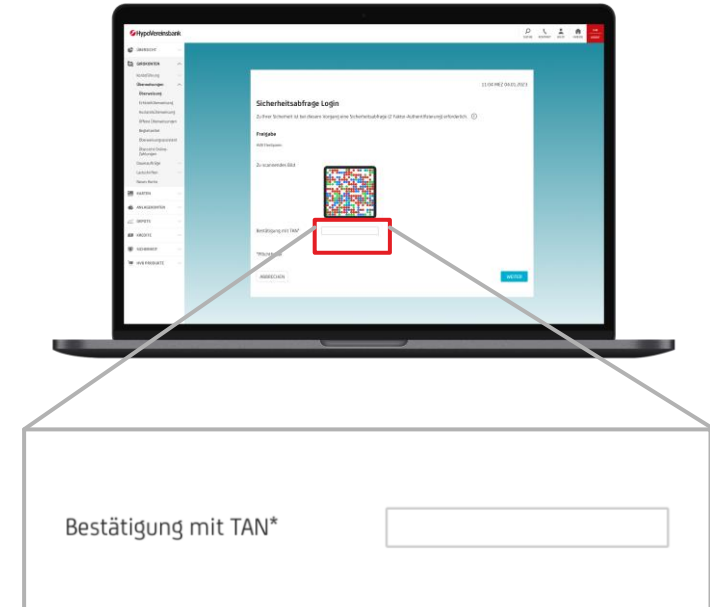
HypoVereinsbank

ÜBERSICHT
GIROKONTEN
Kontoführung
Überweisungen
Überweisung
Echtzeitüberweisung
Auslandsüberweisung
Offene Überweisungen
Daueraufträge
Lastschriften
KARTEN
ANLAGEKONTEN
DEPOTS
KREDITE
POSTBOX
HVB PRODUKTE

SUCHE KONTAKT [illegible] ABMELDEN

11:00 MEZ 00.01.2023

Sicherheitsabfrage Login

Zu Ihrer Sicherheit ist bei diesem Vorgang eine Sicherheitsabfrage (2 Faktor Authentifizierung) erforderlich.

Freigabe

HVB Flexlogin

Zu scannendes Bild

Bestätigung mit TAN*

*Pflichtfeld

ABBRECHEN

WEITER

Bestätigung mit TAN*